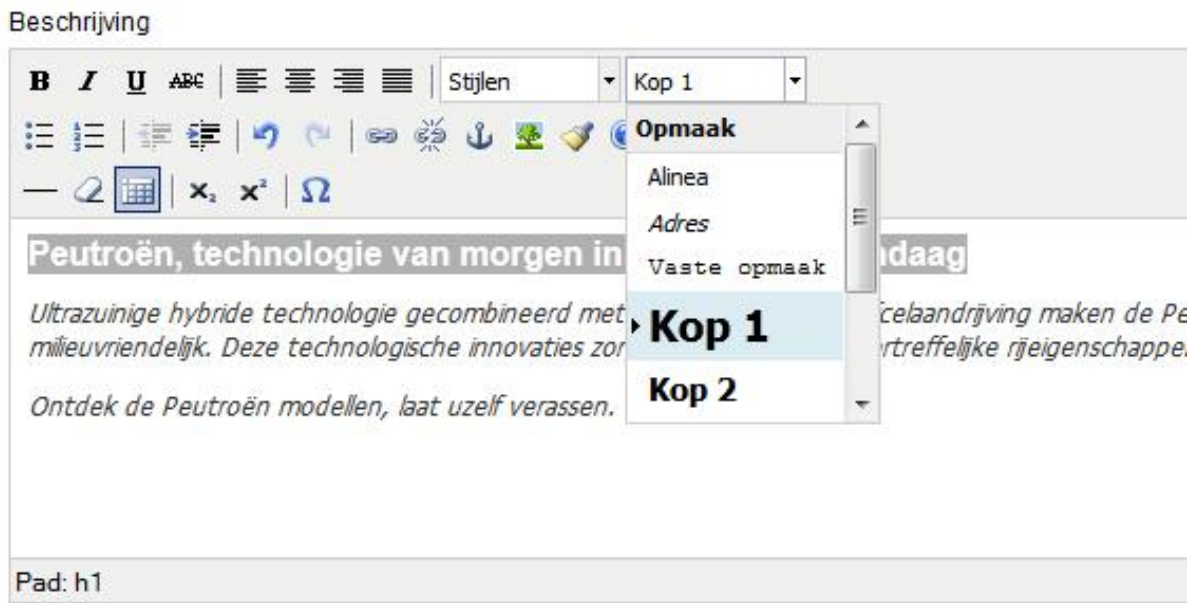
Beschrijving

B I U ABC

Stijlen

Kop 1

Opmaak

Alinea

Adres

Vaste opmaak

Kop 1

Kop 2

$\times_2$ $\times^2$ $\Omega$

Peutroën, technologie van morgen in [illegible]ndaag

Ultrazuinige hybride technologie gecombineerd met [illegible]celaandrijving maken de Pe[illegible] milieuvriendelijk. Deze technologische innovaties zor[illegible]rtreffelijke rijeigenschappe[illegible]

Ontdek de Peutroën modellen, laat uzelf verassen.

Pad: h1